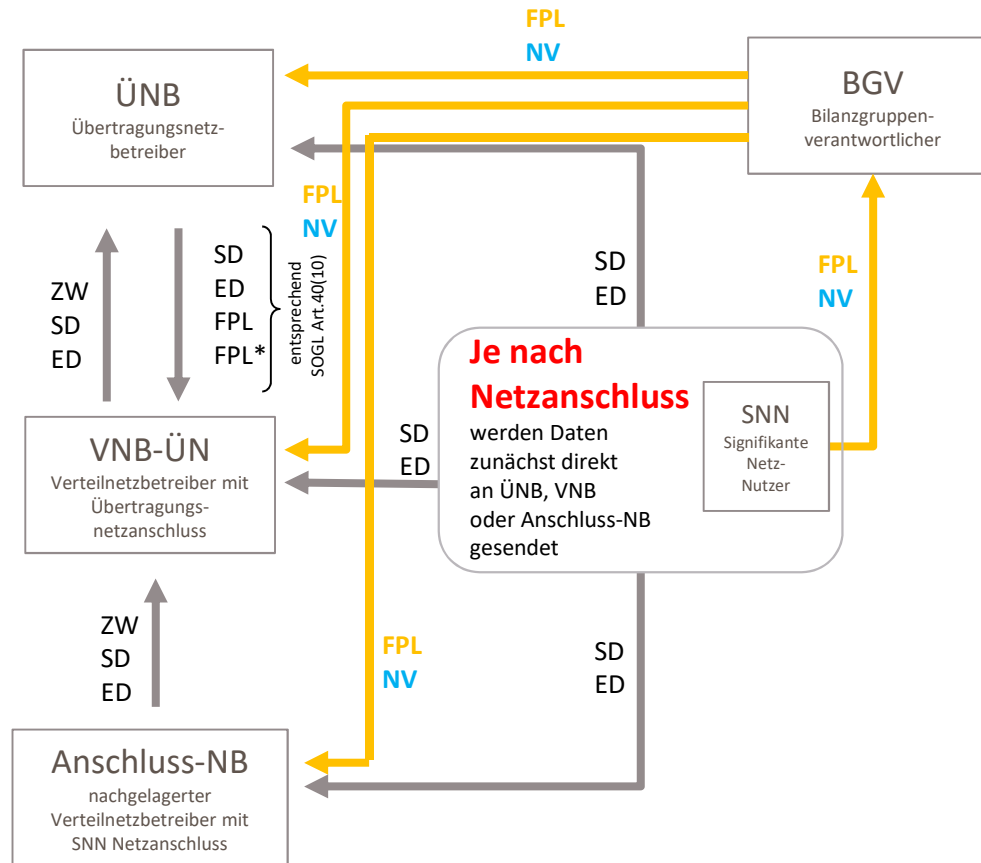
FPL
NV

ÜNB
Übertragungsnetzbetreiber

BGV
Bilanzgruppenverantwortlicher

FPL
NV

ZW
SD
ED

SD
ED
FPL
FPL*

entsprechend SOGL Art.40(10)

SD
ED

FPL
NV

Je nach Netzanschluss
werden Daten zunächst direkt an ÜNB, VNB oder Anschluss-NB gesendet

SNN
Signifikante Netz-Nutzer

SD
ED

VNB-ÜN
Verteilnetzbetreiber mit Übertragungsnetzanschluss

ZW
SD
ED

FPL
NV

SD
ED

Anschluss-NB
nachgelagerter Verteilnetzbetreiber mit SNN Netzanschluss